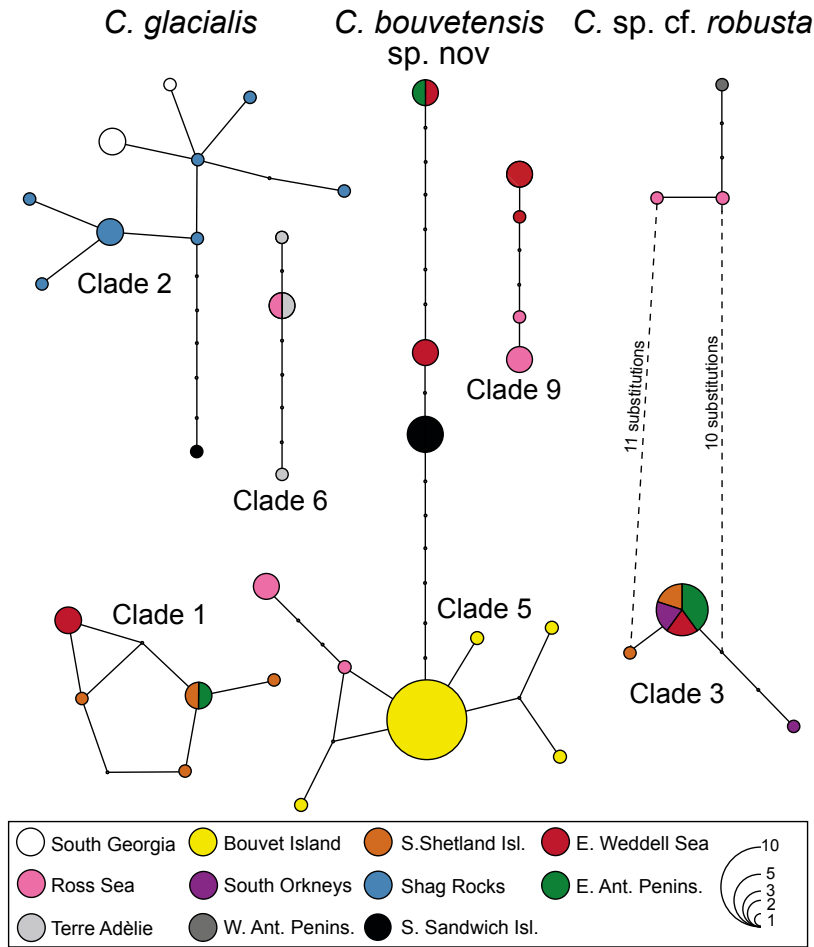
C. glacialis

C. bouvetensis sp. nov

C. sp. cf. robusta

Clade 2

Clade 6

Clade 9

11 substitutions

10 substitutions

Clade 1

Clade 5

Clade 3

South Georgia
Bouvet Island
S.Shetland Isl.
E. Weddell Sea
Ross Sea
South Orkneys
Shag Rocks
E. Ant. Penins.
Terre Adèlie
W. Ant. Penins.
S. Sandwich Isl.

10
5
3
2
1